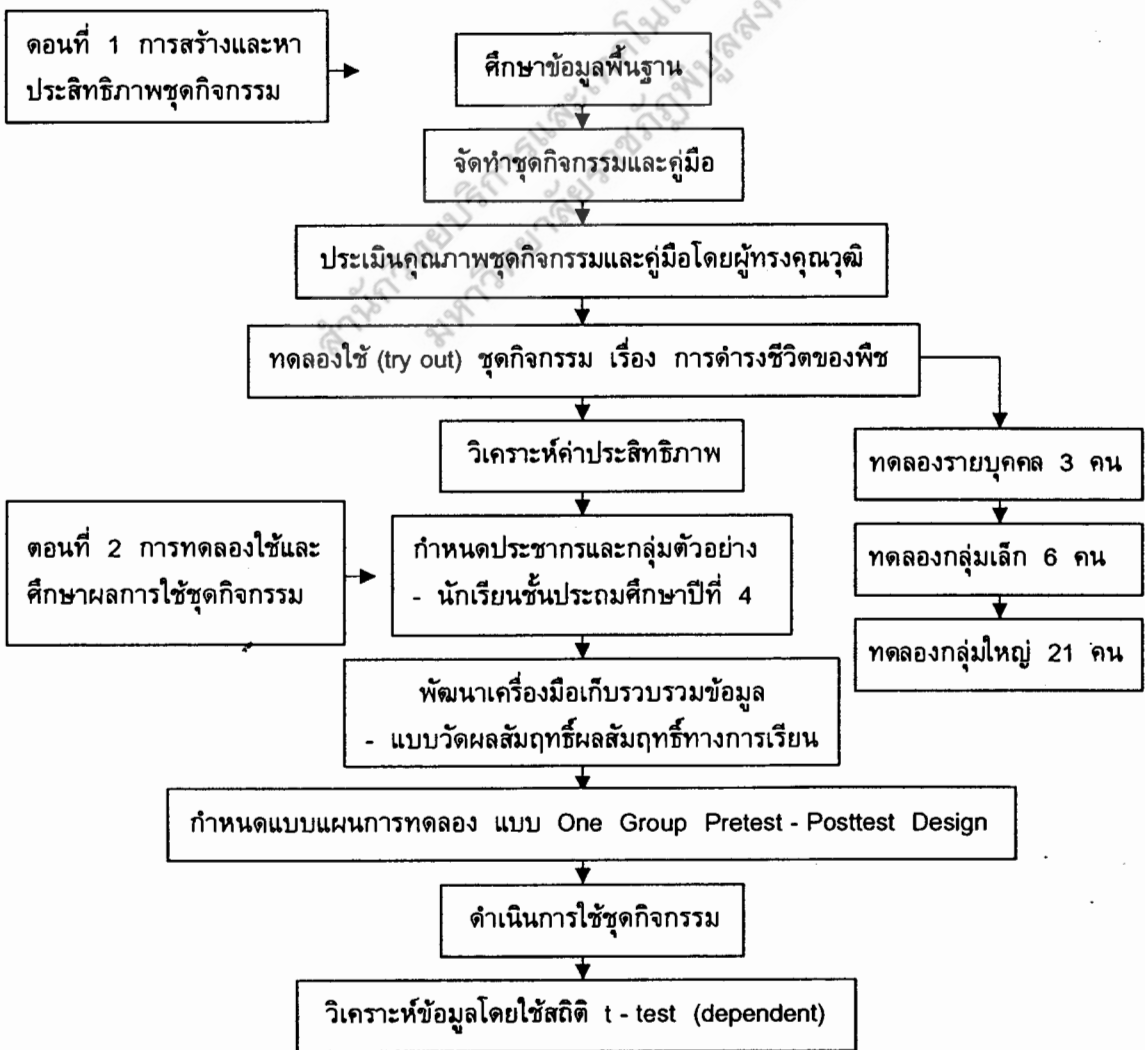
ดอนที่ 1 การสร้างและหาประสิทธิภาพชุดกิจกรรม

ศึกษาข้อมูลพื้นฐาน

จัดทำชุดกิจกรรมและคู่มือ

ประเมินคุณภาพชุดกิจกรรมและคู่มือโดยผู้ทรงคุณวุฒิ

ทดลองใช้ (try out) ชุดกิจกรรม เรื่อง การดำรงชีวิตของพืช

วิเคราะห์ค่าประสิทธิภาพ

ทดลองรายบุคคล 3 คน

ทดลองกลุ่มเล็ก 6 คน

ทดลองกลุ่มใหญ่ 21 คน

ตอนที่ 2 การทดลองใช้และศึกษาผลการใช้ชุดกิจกรรม

กำหนดประชากรและกลุ่มตัวอย่าง
- นักเรียนชั้นประถมศึกษาปีที่ 4

พัฒนาเครื่องมือเก็บรวบรวมข้อมูล
- แบบวัดผลสัมฤทธิ์ผลสัมฤทธิ์ทางการเรียน

กำหนดแบบแผนการทดลอง แบบ One Group Pretest - Posttest Design

ดำเนินการใช้ชุดกิจกรรม

วิเคราะห์ข้อมูลโดยใช้สถิติ t - test (dependent)